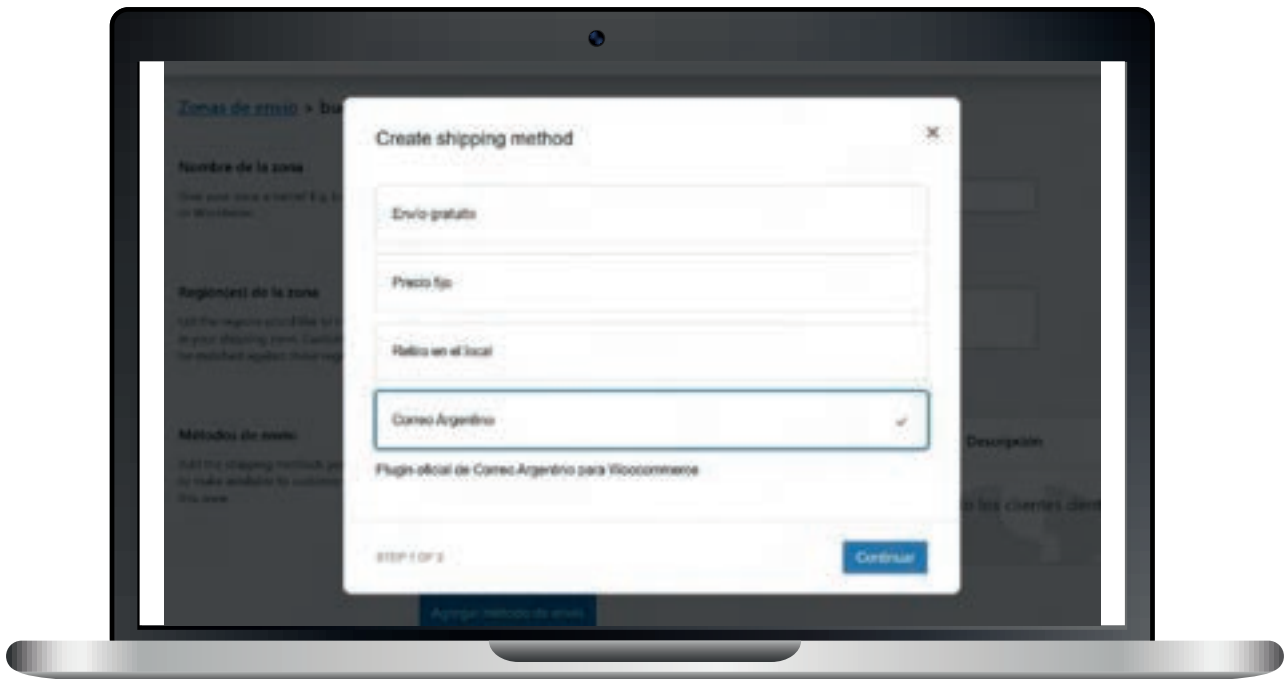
Zonas de envío > bu

Nombre de la zona

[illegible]

Región(es) de la zona

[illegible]

Métodos de envío

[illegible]

Create shipping method

×

Envío gratuito

Precio fijo

Retiro en el local

Correo Argentino

Plugin oficial de Correo Argentino para Woocommerce

STEP 1 OF 2

Continuar

Descripción

a los clientes dent

Agregar método de envío